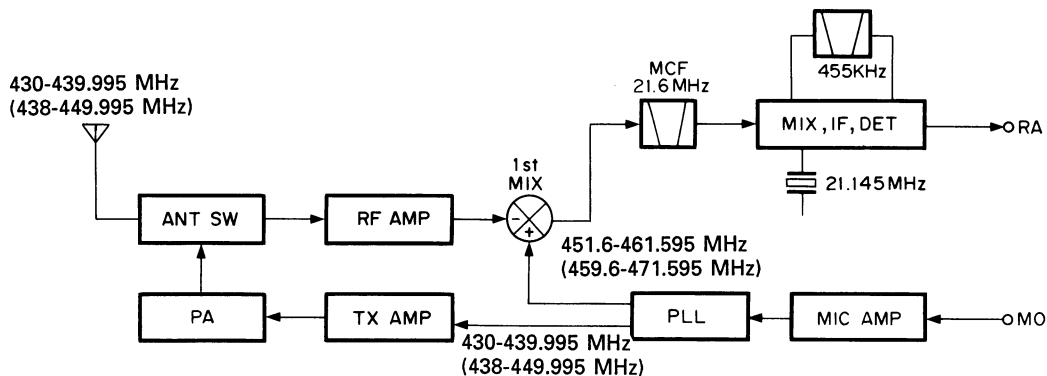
430-439.995 MHz
(438-449.995 MHz)

MCF
21.6 MHz

455KHz

MIX, IF, DET

RA

21.145MHz

1st
MIX

ANT SW

RF AMP

451.6-461.595 MHz
(459.6-471.595 MHz)

PA

TX AMP

PLL

MIC AMP

MO

430-439.995 MHz
(438-449.995 MHz)